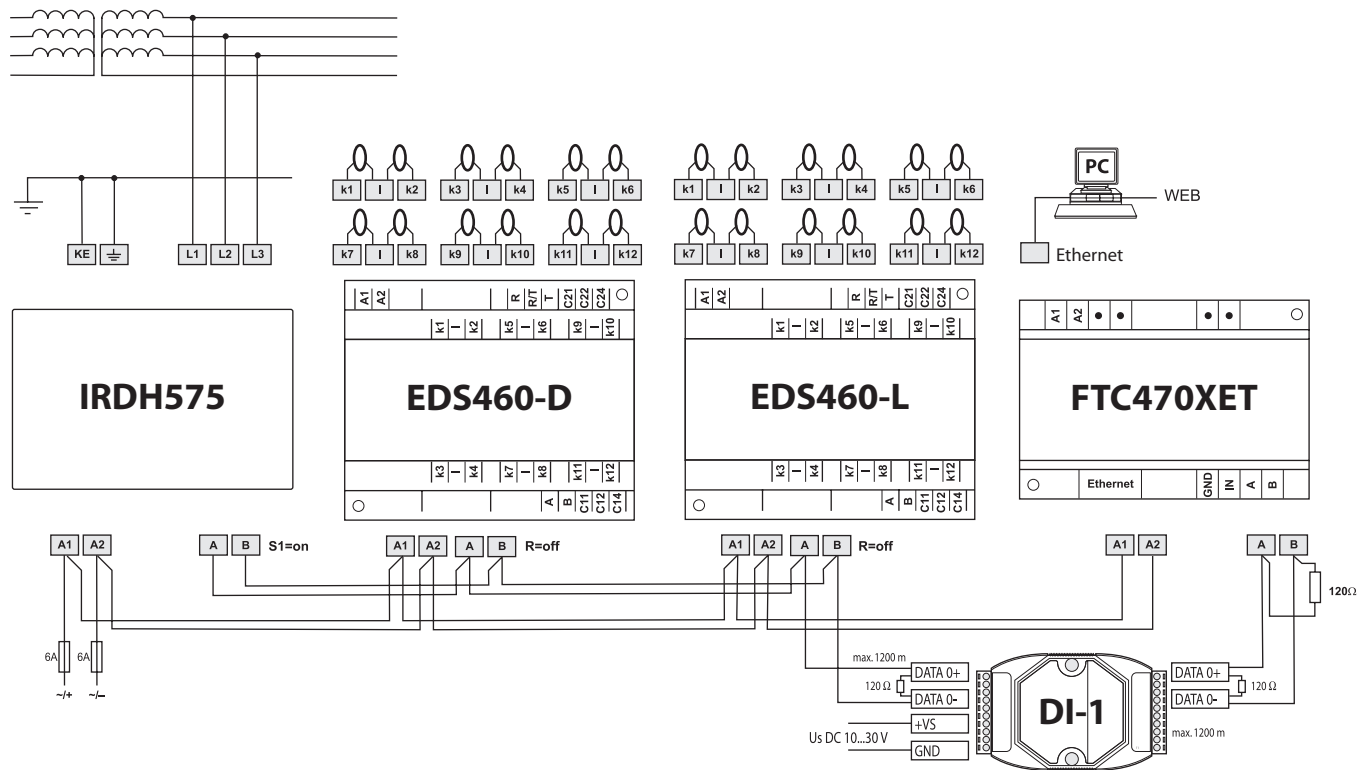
k1 I k2 k3 I k4 k5 I k6
k7 I k8 k9 I k10 k11 I k12

k1 I k2 k3 I k4 k5 I k6
k7 I k8 k9 I k10 k11 I k12

PC
WEB
Ethernet

KE L1 L2 L3

A1 A2 R R/T T C21 C22 C24
k1 I k2 k5 I k6 k9 I k10

A1 A2 R R/T T C21 C22 C24
k1 I k2 k5 I k6 k9 I k10

A1 A2

IRDH575

EDS460-D

EDS460-L

FTC470XET

k3 I k4 k7 I k8 k11 I k12
A B C11 C12 C14

k3 I k4 k7 I k8 k11 I k12
A B C11 C12 C14

Ethernet GND IN A B

A1 A2
A B S1=on
A1 A2 A B R=off
A1 A2 A B R=off
A1 A2
A B
120Ω

6A 6A
~/+ ~/–

max. 1200 m
DATA 0+
120 Ω
DATA 0-
+VS
Us DC 10...30 V
GND

DI-1

DATA 0+
DATA 0-
120 Ω
max. 1200 m